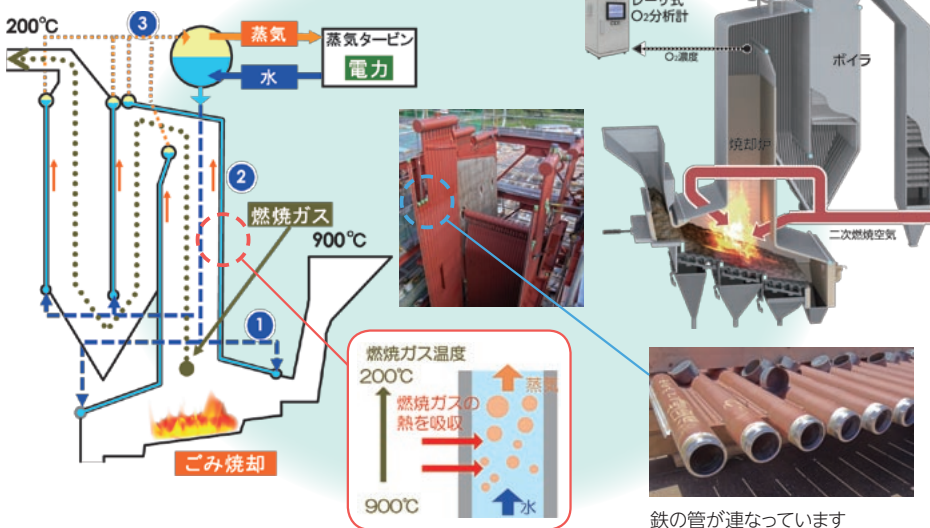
200℃

3

蒸気

蒸気タービン

水

電力

2

燃焼ガス

900℃

1

ごみ焼却

燃焼ガス温度

200℃

燃焼ガスの熱を吸収

蒸気

水

900℃

レーザ式
O₂分析計

O₂濃度

ボイラ

焼却炉

二次燃焼空気

鉄の管が連なっています